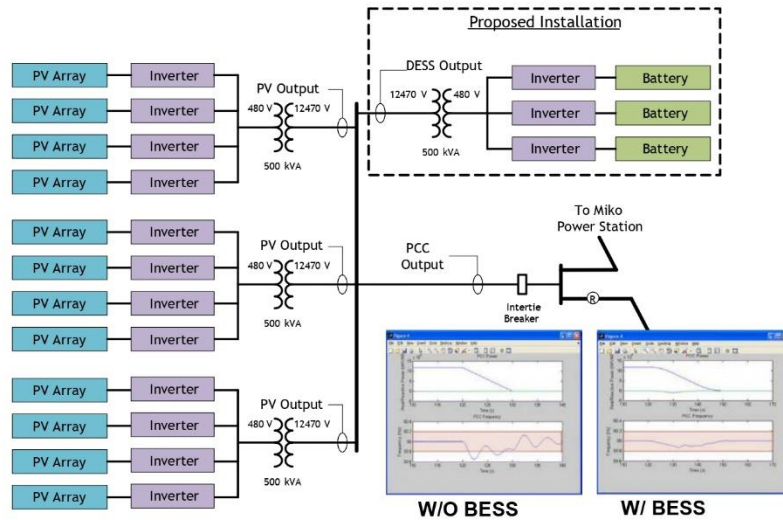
Proposed Installation

PV Array
Inverter
PV Array
Inverter
PV Array
Inverter
PV Array
Inverter

PV Output
480 V
12470 V
500 kVA

DESS Output
12470 V
480 V
500 kVA

Inverter
Battery
Inverter
Battery
Inverter
Battery

PV Array
Inverter
PV Array
Inverter
PV Array
Inverter
PV Array
Inverter

PV Output
480 V
12470 V
500 kVA

PCC Output

To Miko Power Station

Intertie Breaker

R

PV Array
Inverter
PV Array
Inverter
PV Array
Inverter
PV Array
Inverter

PV Output
480 V
12470 V
500 kVA

W/O BESS

W/ BESS